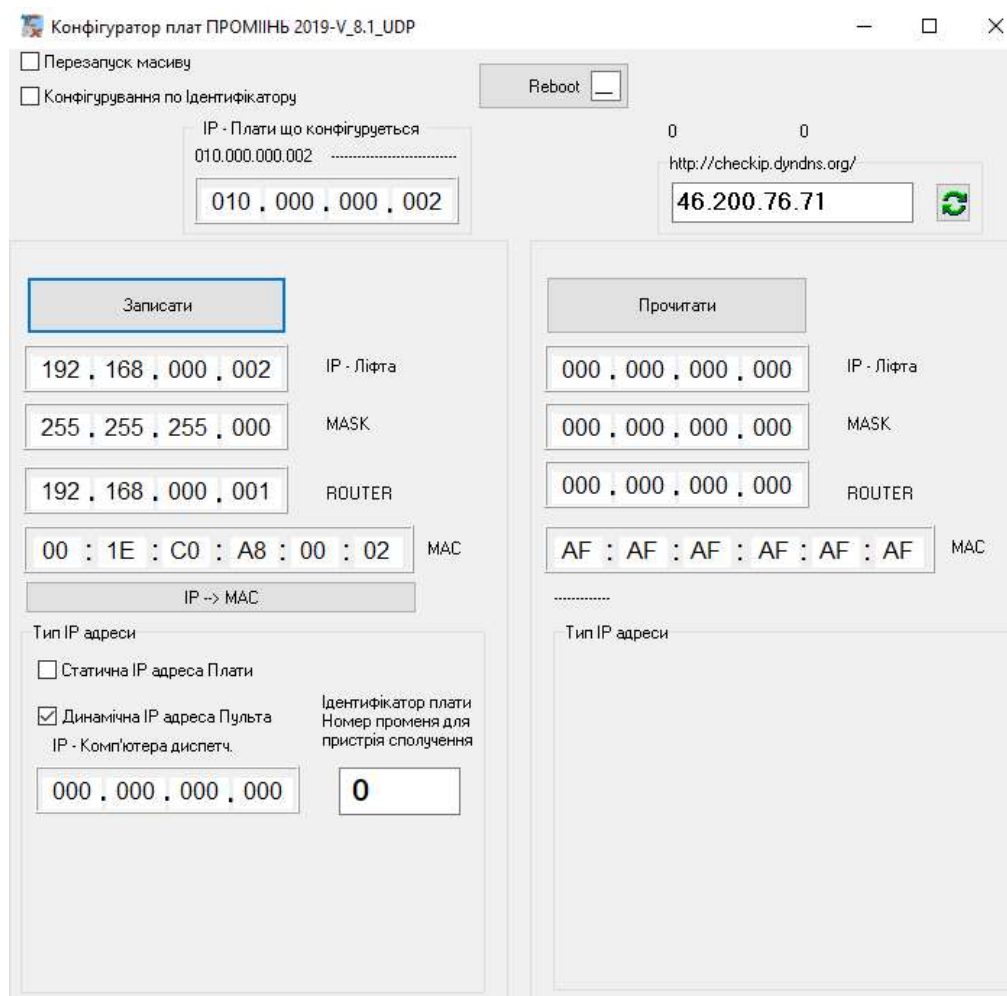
Конфігуратор плат ПРОМІІНЬ 2019-V_8.1_UDP

Перезапуск масиву

Конфігурування по Ідентифікатору

Reboot

IP - Плати що конфігурується
010.000.000.002 ------------------------------

010 . 000 . 000 . 002

0 0
http://checkip.dyndns.org/
46.200.76.71

Записати

192 . 168 . 000 . 002 IP - Ліфта

255 . 255 . 255 . 000 MASK

192 . 168 . 000 . 001 ROUTER

00 : 1E : C0 : A8 : 00 : 02 MAC

IP --> MAC

Тип IP адреси

Статична IP адреса Плати

Динамічна IP адреса Пульта

IP - Комп'ютера диспетч.

000 . 000 . 000 . 000

Ідентифікатор плати
Номер променя для пристрія сполучення

0

Прочитати

000 . 000 . 000 . 000 IP - Ліфта

000 . 000 . 000 . 000 MASK

000 . 000 . 000 . 000 ROUTER

AF : AF : AF : AF : AF : AF MAC

------------

Тип IP адреси